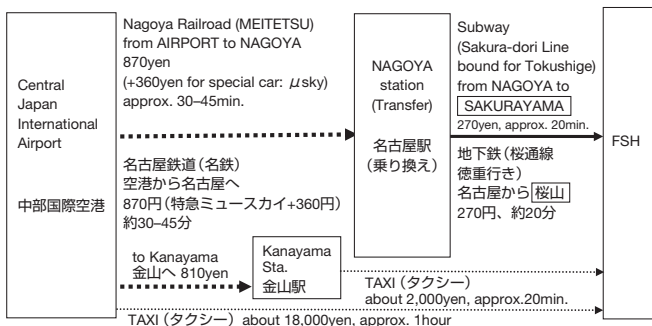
Central Japan International Airport

中部国際空港

Nagoya Railroad (MEITETSU) from AIRPORT to NAGOYA
870yen
(+360yen for special car: $\mu$sky)
approx. 30–45min.

名古屋鉄道（名鉄）
空港から名古屋へ
870円（特急ミュースカイ+360円）
約30–45分

NAGOYA station (Transfer)

名古屋駅
（乗り換え）

Subway
(Sakura-dori Line bound for Tokushige)
from NAGOYA to
SAKURAYAMA
270yen, approx. 20min.

地下鉄（桜通線
徳重行き）
名古屋から 桜山
270円、約20分

FSH

to Kanayama
金山へ 810yen

Kanayama Sta.
金山駅

TAXI（タクシー）
about 2,000yen, approx.20min.

TAXI（タクシー） about 18,000yen, approx. 1hour